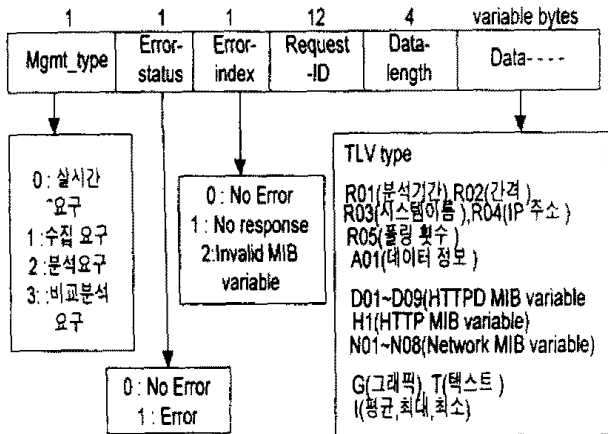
| 1 | 1 | 1 | 12 | 4 | variable bytes |
|---|---|---|---|---|---|
| Mgmt_type | Error-status | Error-index | Request-ID | Data-length | Data- - - - |

0 : 실시간 ^요구
1 :수집 요구
2 :분석요구
3: :비교분석 요구

0 : No Error
1 : No response
2:Invalid MIB variable

0 : No Error
1 : Error

TLV type

R01(분석기간),R02(간격)
R03(시스템이름),R04(IP 주소)
R05(폴링 횟수)
A01(데이터 정보)

D01~D09(HTTPD MIB variable
H1(HTTP MIB variable)
N01~N08(Network MIB variable)

G(그래픽), T(텍스트)
I(평균,최대,최소)